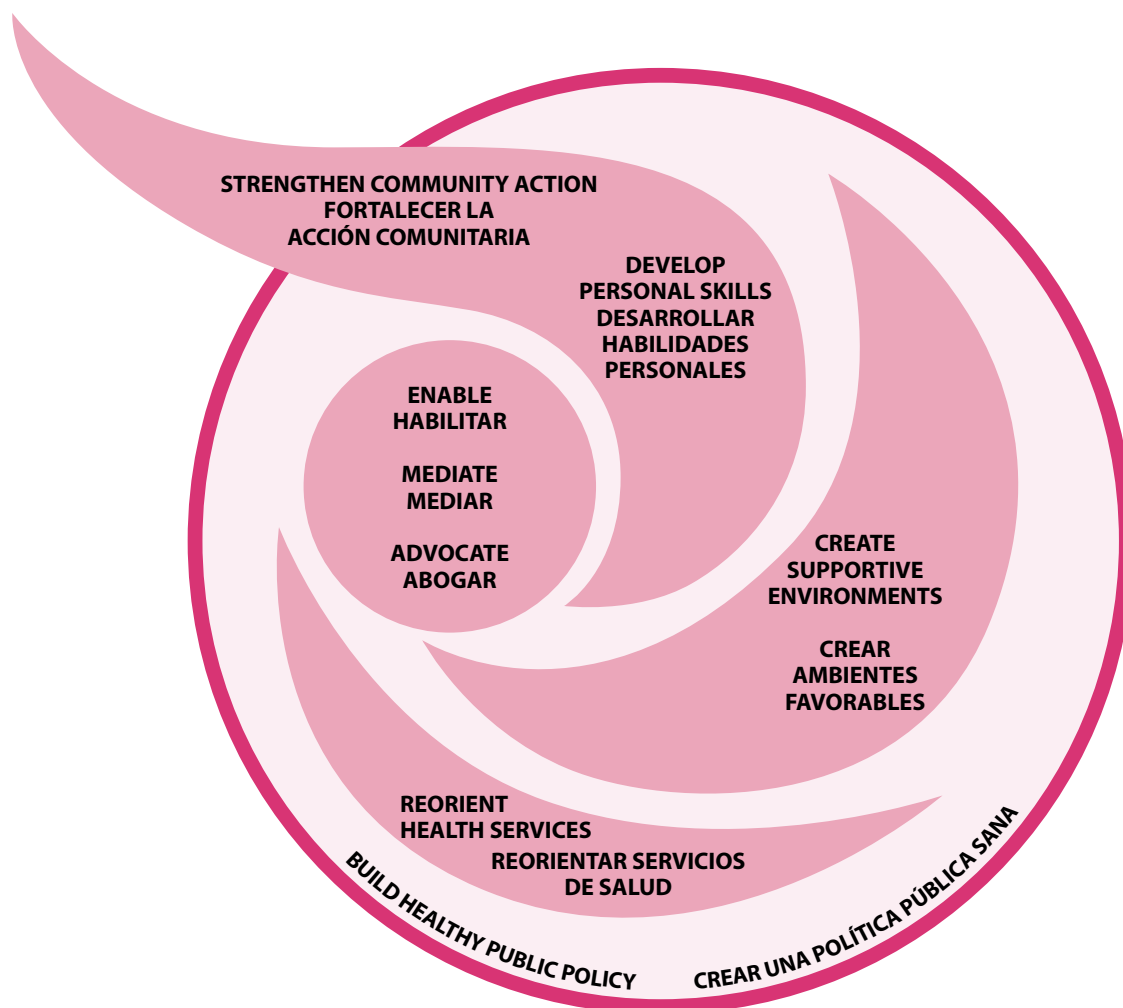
STRENGTHEN COMMUNITY ACTION
FORTALECER LA
ACCIÓN COMUNITARIA

DEVELOP
PERSONAL SKILLS
DESARROLLAR
HABILIDADES
PERSONALES

ENABLE
HABILITAR

MEDIATE
MEDIAR

ADVOCATE
ABOGAR

CREATE
SUPPORTIVE
ENVIRONMENTS

CREAR
AMBIENTES
FAVORABLES

REORIENT
HEALTH SERVICES
REORIENTAR SERVICIOS
DE SALUD

BUILD HEALTHY PUBLIC POLICY

CREAR UNA POLÍTICA PÚBLICA SANA